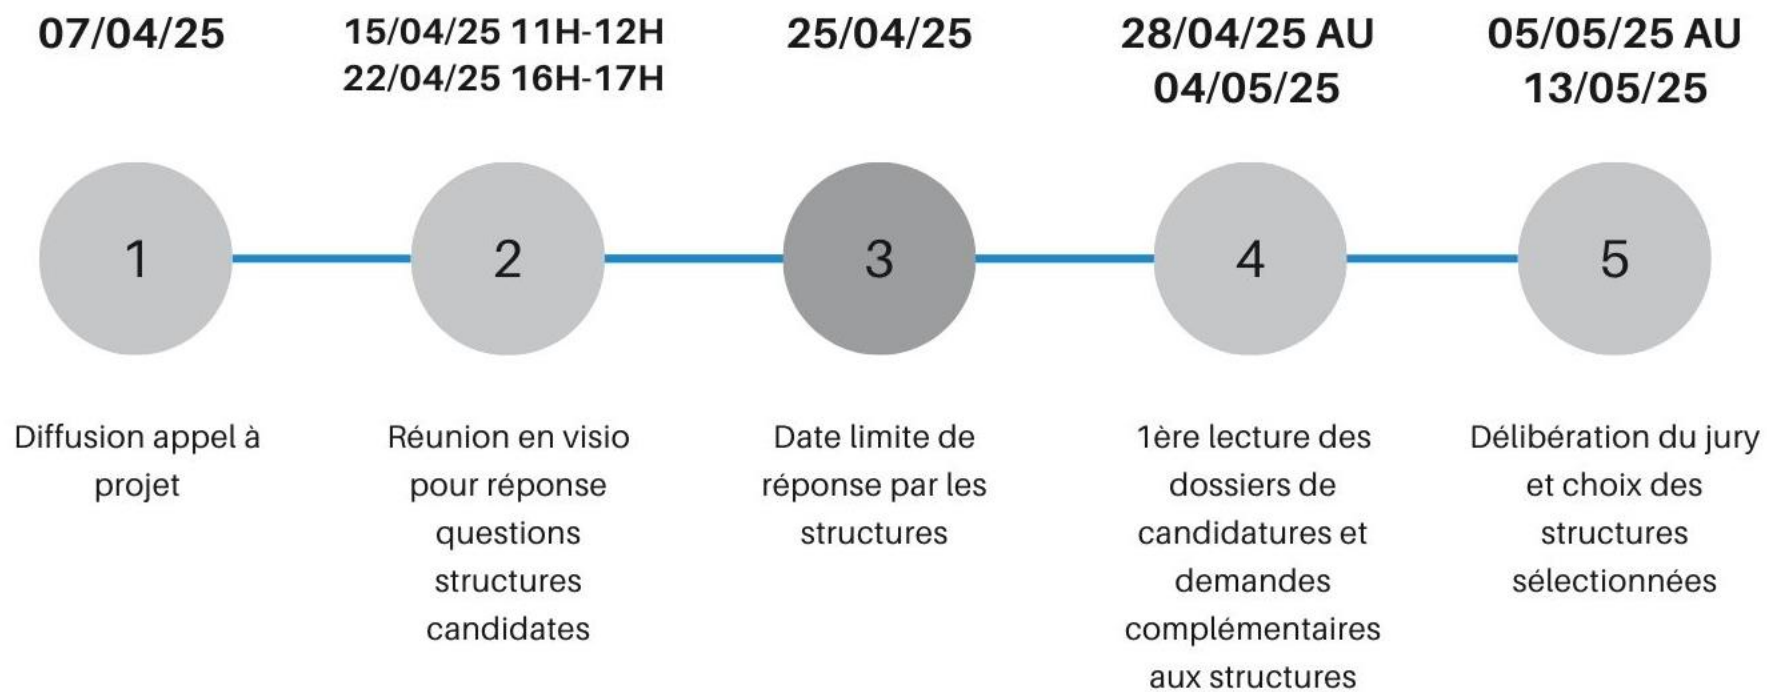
07/04/25

1

Diffusion appel à projet

15/04/25 11H-12H
22/04/25 16H-17H

2

Réunion en visio pour réponse questions structures candidates

25/04/25

3

Date limite de réponse par les structures

28/04/25 AU 04/05/25

4

1ère lecture des dossiers de candidatures et demandes complémentaires aux structures

05/05/25 AU 13/05/25

5

Délibération du jury et choix des structures sélectionnées